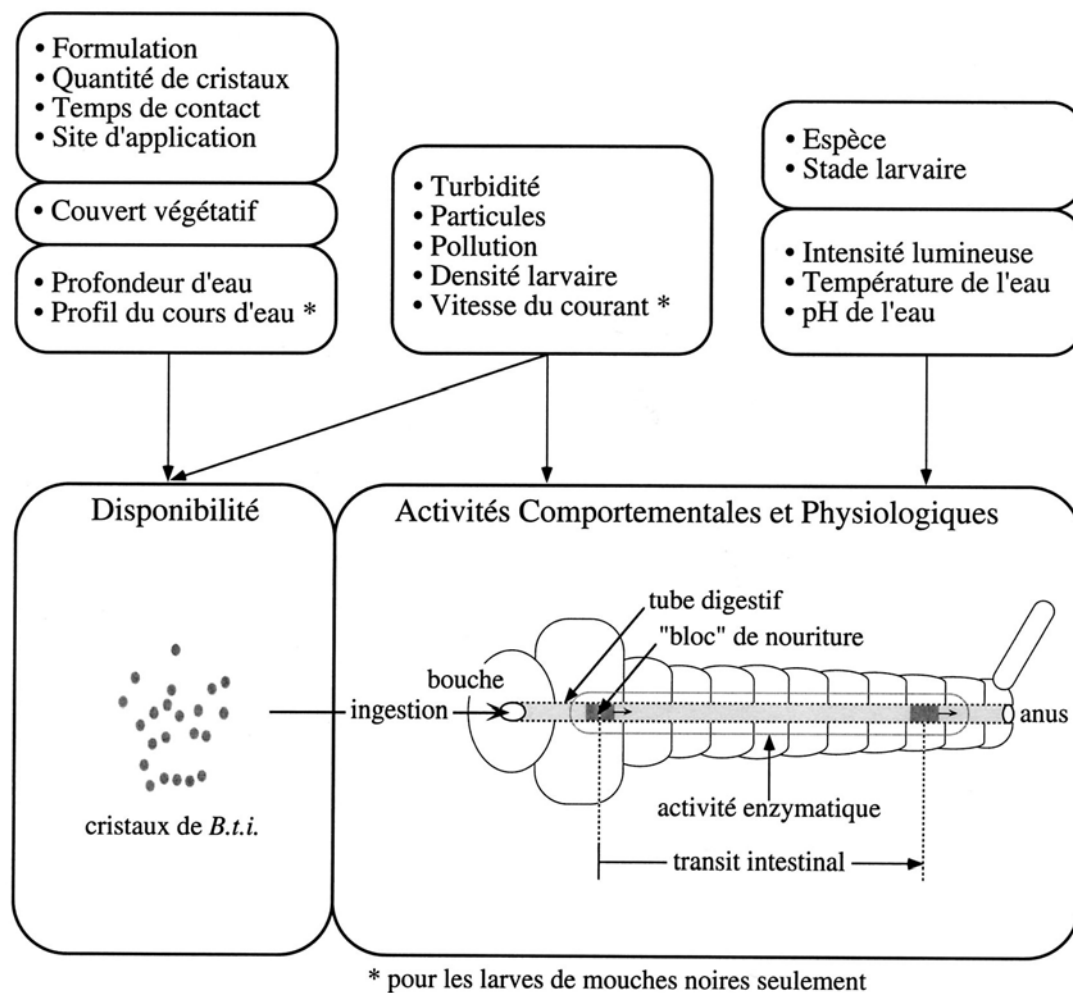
• Formulation
• Quantité de cristaux
• Temps de contact
• Site d'application

• Couvert végétatif

• Profondeur d'eau
• Profil du cours d'eau *

• Turbidité
• Particules
• Pollution
• Densité larvaire
• Vitesse du courant *

• Espèce
• Stade larvaire

• Intensité lumineuse
• Température de l'eau
• pH de l'eau

Disponibilité

cristaux de *B.t.i.*

Activités Comportementales et Physiologiques

ingestion

bouche

tube digestif

"bloc" de nouriture

anus

activité enzymatique

transit intestinal

* pour les larves de mouches noires seulement